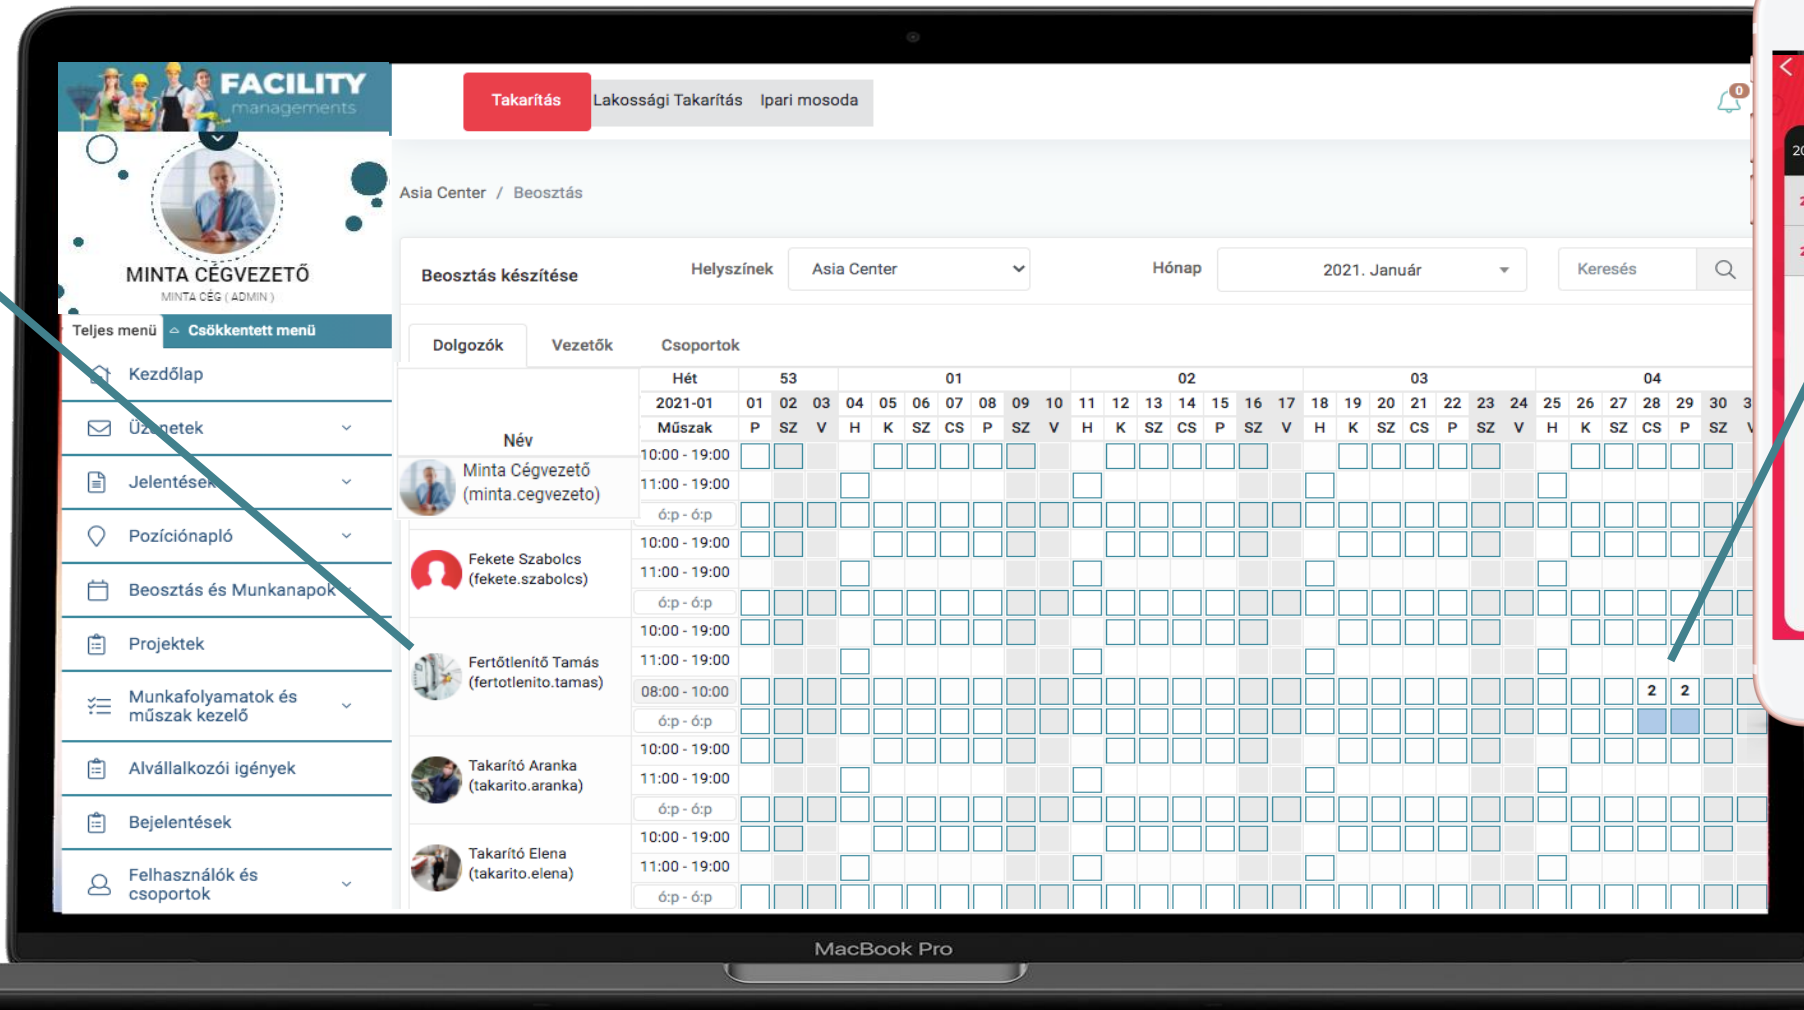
FACILITY managements

MINTA CÉGVEZETŐ
MINTA CÉG ( ADMIN )

Teljes menü
Csökkentett menü

Kezdőlap
Üzenetek
Jelentések
Pozíciónapló
Beosztás és Munkanapok
Projektek
Munkafolyamatok és műszak kezelő
Alvállalkozói igények
Bejelentések
Felhasználók és csoportok

Takarítás
Lakossági Takarítás
Ipari mosoda

0

Asia Center / Beosztás

Beosztás készítése
Helyszínek
Asia Center
Hónap
2021. Január
Keresés

Dolgozók
Vezetők
Csoportok

| Név | Hét | 53 | | | 01 | | | | | | | 02 | | | | | | | 03 | | | | | | | 04 | | | | | | |
|---|---|---|---|---|---|---|---|---|---|---|---|---|---|---|---|---|---|---|---|---|---|---|---|---|---|---|---|---|---|---|---|---|
| | 2021-01 | 01 | 02 | 03 | 04 | 05 | 06 | 07 | 08 | 09 | 10 | 11 | 12 | 13 | 14 | 15 | 16 | 17 | 18 | 19 | 20 | 21 | 22 | 23 | 24 | 25 | 26 | 27 | 28 | 29 | 30 | 3 |
| | Műszak | P | SZ | V | H | K | SZ | CS | P | SZ | V | H | K | SZ | CS | P | SZ | V | H | K | SZ | CS | P | SZ | V | H | K | SZ | CS | P | SZ | V |
| Minta Cégvezető (minta.cegvezeto) | 10:00 - 19:00 | | | | | | | | | | | | | | | | | | | | | | | | | | | | | | | |
| | 11:00 - 19:00 | | | | | | | | | | | | | | | | | | | | | | | | | | | | | | | |
| | 6:p - 6:p | | | | | | | | | | | | | | | | | | | | | | | | | | | | | | | |
| Fekete Szabolcs (fekete.szabolcs) | 10:00 - 19:00 | | | | | | | | | | | | | | | | | | | | | | | | | | | | | | | |
| | 11:00 - 19:00 | | | | | | | | | | | | | | | | | | | | | | | | | | | | | | | |
| | 6:p - 6:p | | | | | | | | | | | | | | | | | | | | | | | | | | | | | | | |
| Fertőtlenítő Tamás (fertotlenito.tamas) | 10:00 - 19:00 | | | | | | | | | | | | | | | | | | | | | | | | | | | | | | | |
| | 11:00 - 19:00 | | | | | | | | | | | | | | | | | | | | | | | | | | | | | | | |
| | 08:00 - 10:00 | | | | | | | | | | | | | | | | | | | | | | | | | | | | 2 | 2 | | |
| | 6:p - 6:p | | | | | | | | | | | | | | | | | | | | | | | | | | | | | | | |
| Takarító Aranka (takarito.aranka) | 10:00 - 19:00 | | | | | | | | | | | | | | | | | | | | | | | | | | | | | | | |
| | 11:00 - 19:00 | | | | | | | | | | | | | | | | | | | | | | | | | | | | | | | |
| | 6:p - 6:p | | | | | | | | | | | | | | | | | | | | | | | | | | | | | | | |
| Takarító Elena (takarito.elena) | 10:00 - 19:00 | | | | | | | | | | | | | | | | | | | | | | | | | | | | | | | |
| | 11:00 - 19:00 | | | | | | | | | | | | | | | | | | | | | | | | | | | | | | | |
| | 6:p - 6:p | | | | | | | | | | | | | | | | | | | | | | | | | | | | | | | |

MacBook Pro